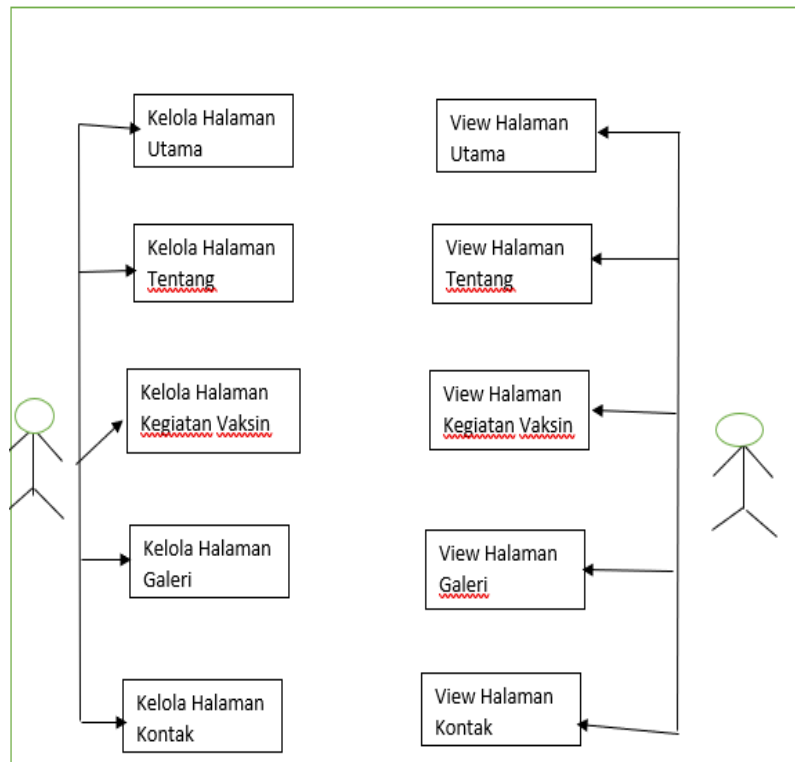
Kelola Halaman Utama

Kelola Halaman Tentang

Kelola Halaman Kegiatan Vaksin

Kelola Halaman Galeri

Kelola Halaman Kontak

View Halaman Utama

View Halaman Tentang

View Halaman Kegiatan Vaksin

View Halaman Galeri

View Halaman Kontak